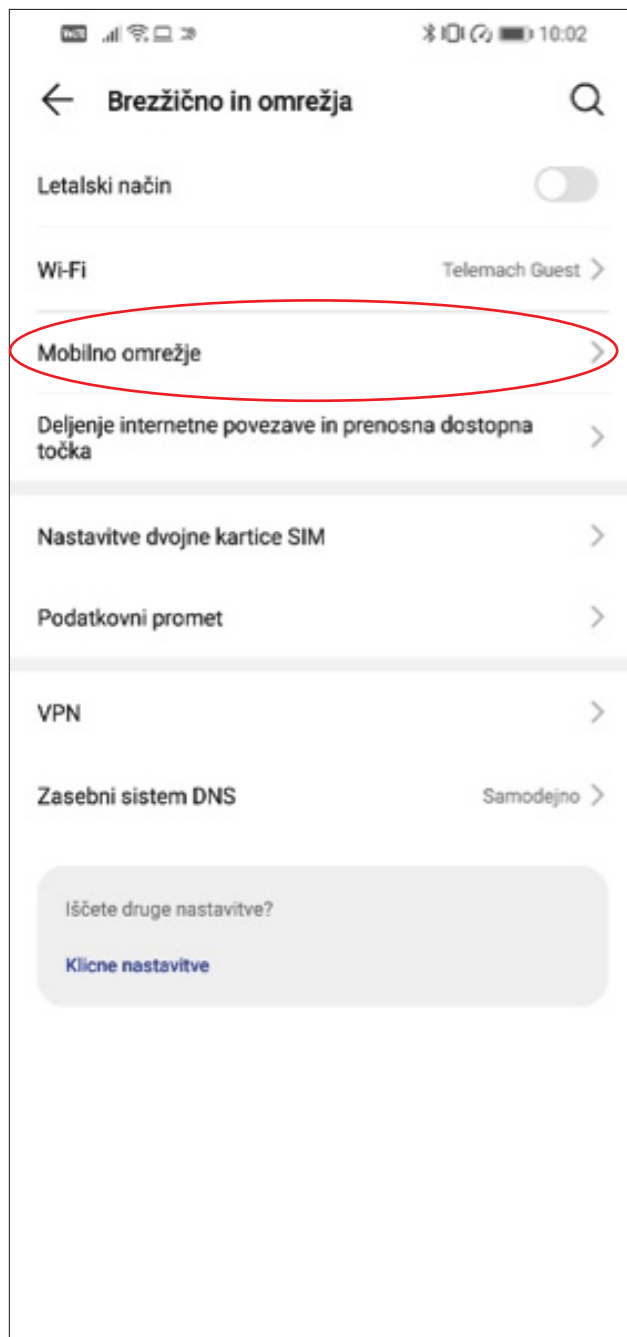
10:02

Brezžično in omrežja

Letalski način

Wi-Fi
Telemach Guest

Mobilno omrežje

Deljenje internetne povezave in prenosna dostopna točka

Nastavitve dvojne kartice SIM

Podatkovni promet

VPN

Zasebni sistem DNS
Samodejno

Iščete druge nastavitve?

Klicne nastavitve